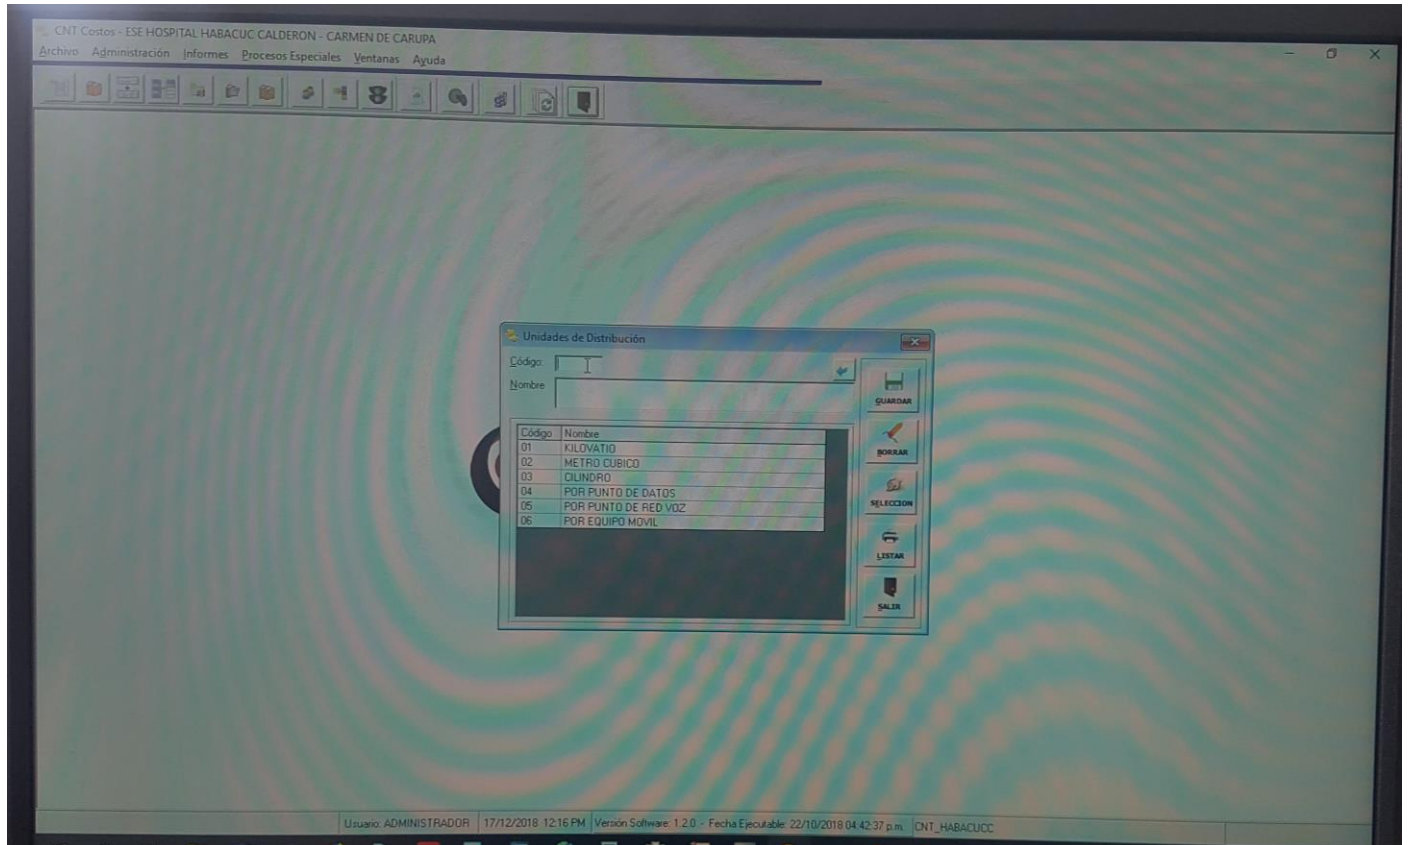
CNT Costos - ESE HOSPITAL HABACUC CALDERON - CARMEN DE CARUPA
Archivo Administración Informes Procesos Especiales Ventanas Ayuda

Unidades de Distribución
Código:
Nombre

| Código | Nombre |
|---|---|
| 01 | KILOVATIO |
| 02 | METRO CUBICO |
| 03 | CILINDRO |
| 04 | POR PUNTO DE DATOS |
| 05 | POR PUNTO DE RED VOZ |
| 06 | POR EQUIPO MOVIL |

GUARDAR
BORRAR
SELECCION
LISTAR
SALIR

Usuario: ADMINISTRADOR 17/12/2018 12:16 PM Versión Software: 1.2.0 - Fecha Ejecutable: 22/10/2018 04:42:37 p.m. CNT_HABACUCC